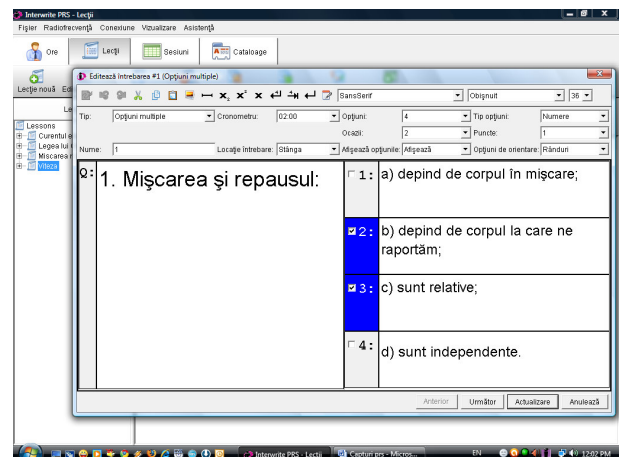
Interwrite PRS - Lecții

Fișier Radiofrecvență Conexiune Vizualizare Asistență

Ore Lecții Sesiuni Cataloage

Lecție nouă Ed

Le

Lessons
Curentul e
Legea lui
Miscarea
Viteza

Editează întrebarea #1 (Opțiuni multiple)

SansSerif Obișnuit 36

Tip: Opțiuni multiple Cronometru: 02:00 Opțiuni: 4 Tip opțiuni: Numere
Ocazii: 2 Puncte: 1
Nume: 1 Locație întrebare: Stânga Afișează opțiunile: Afișează Opțiuni de orientare: Rânduri

Q: 1. Mişcarea şi repausul:

1: a) depind de corpul în mişcare;

2: b) depind de corpul la care ne raportăm;

3: c) sunt relative;

4: d) sunt independente.

Anterior Următor Actualizare Anulează

Interwrite PRS - Lecții Capturi prs - Micros... EN 12:02 PM